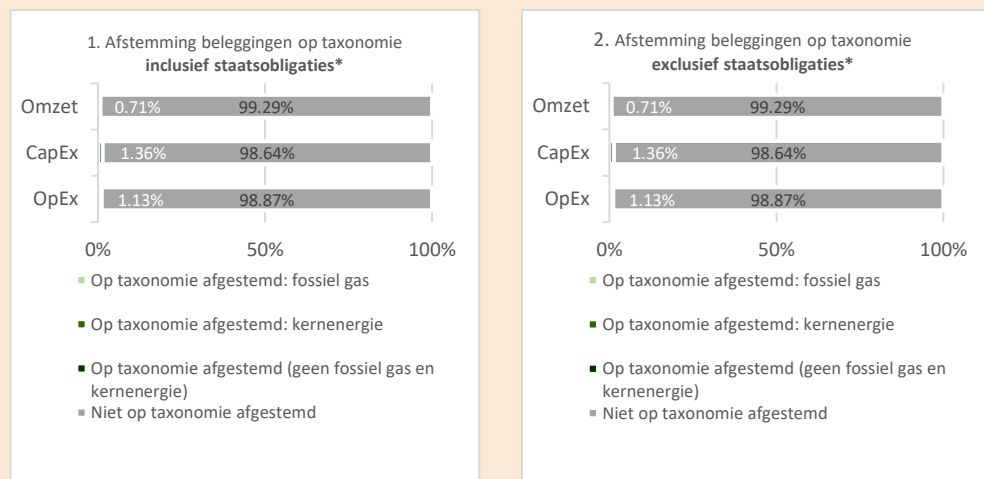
1. Afstemming beleggingen op taxonomie **inclusief staatsobligaties***

Omzet 0.71% 99.29%

CapEx 1.36% 98.64%

OpEx 1.13% 98.87%

0% 50% 100%

Op taxonomie afgestemd: fossiel gas

Op taxonomie afgestemd: kernenergie

Op taxonomie afgestemd (geen fossiel gas en kernenergie)

Niet op taxonomie afgestemd

2. Afstemming beleggingen op taxonomie **exclusief staatsobligaties***

Omzet 0.71% 99.29%

CapEx 1.36% 98.64%

OpEx 1.13% 98.87%

0% 50% 100%

Op taxonomie afgestemd: fossiel gas

Op taxonomie afgestemd: kernenergie

Op taxonomie afgestemd (geen fossiel gas en kernenergie)

Niet op taxonomie afgestemd